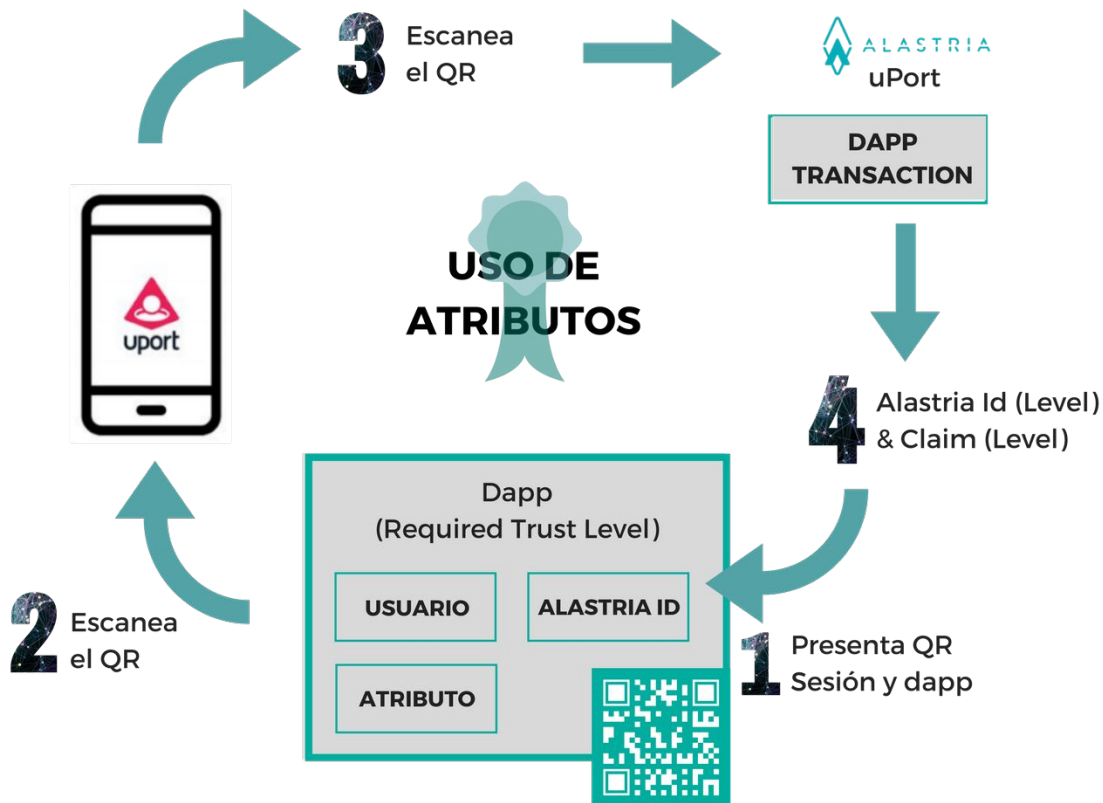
3 Escanea el QR

ALASTRIA
uPort

DAPP TRANSACTION

uport

USO DE ATRIBUTOS

4 Alastria Id (Level) & Claim (Level)

Dapp
(Required Trust Level)

USUARIO

ALASTRIA ID

ATRIBUTO

2 Escanea el QR

1 Presenta QR Sesión y dapp